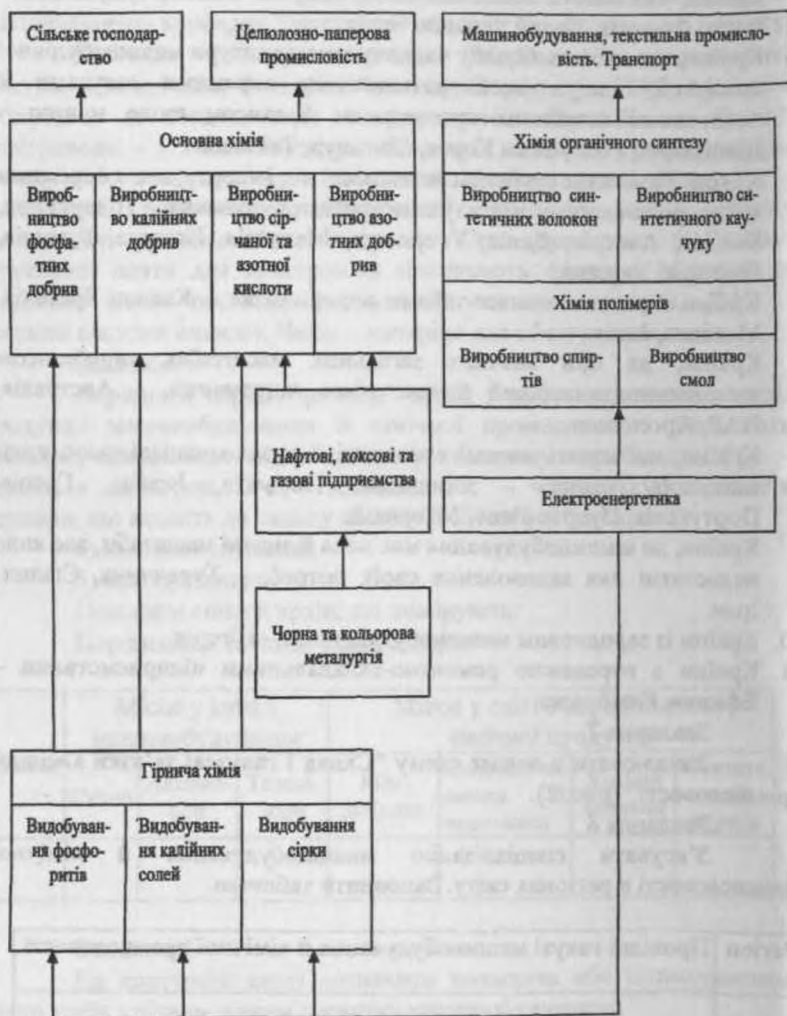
Сільське господарство

Целюлозно-паперова промисловість

Машинобудування, текстильна промисловість. Транспорт

Основна хімія

Виробництво фосфатних добрив

Виробництво калійних добрив

Виробництво сірчаної та азотної кислоти

Виробництво азотних добрив

Хімія органічного синтезу

Виробництво синтетичних волокон

Виробництво синтетичного каучуку

Хімія полімерів

Виробництво спиртів

Виробництво смол

Нафтові, коксові та газові підприємства

Електроенергетика

Чорна та кольорова металургія

Гірнича хімія

Видобування фосфоритів

Видобування калійних солей

Видобування сірки